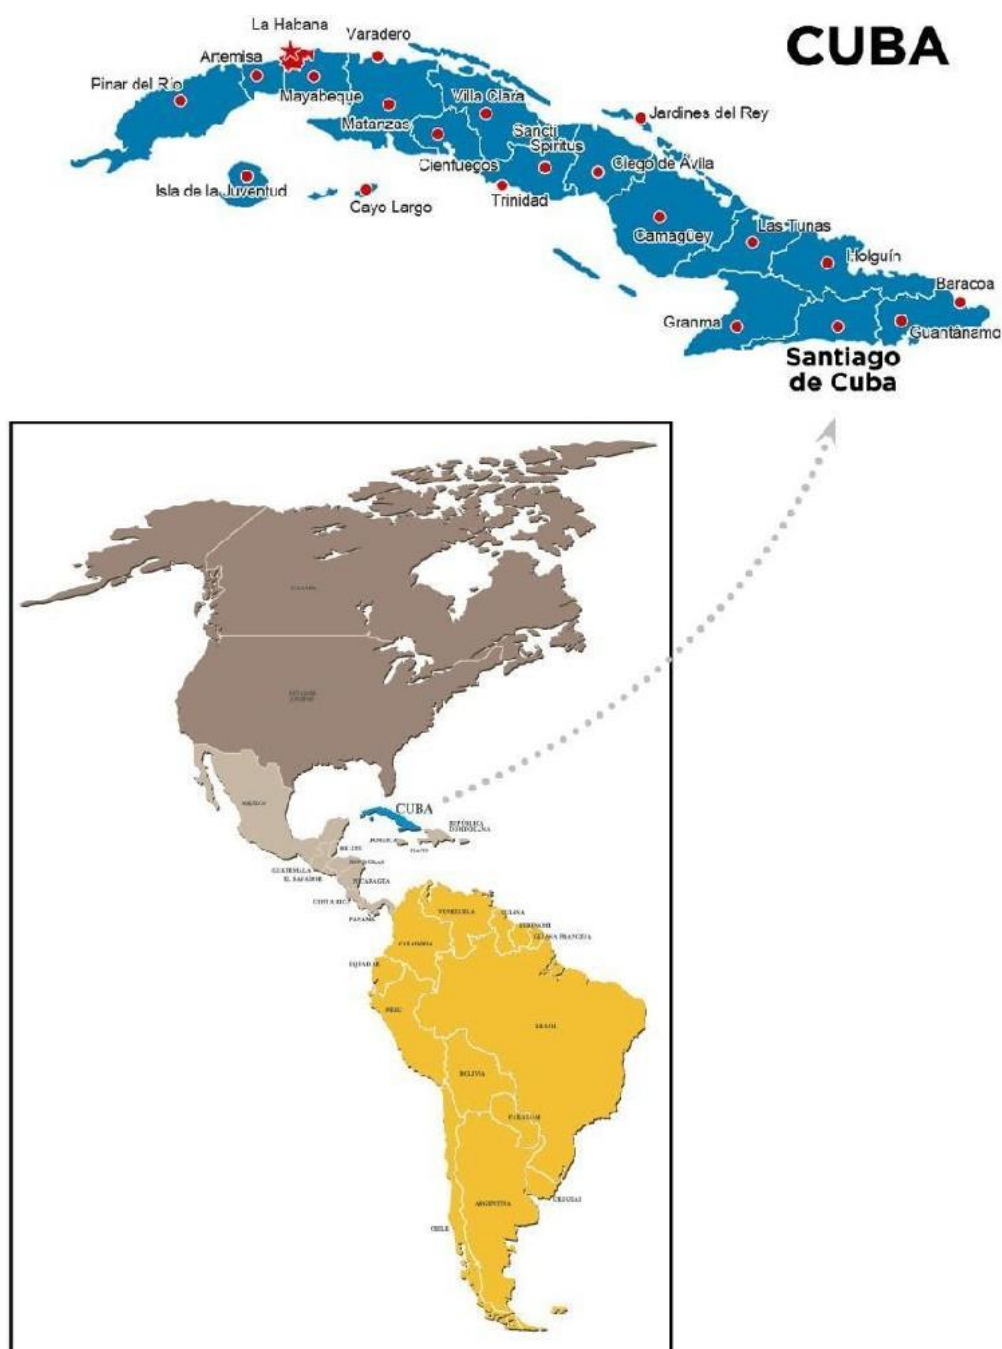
CUBA

La Habana
Varadero
Artemisa
Pinar del Río
Mayabeque
Matanzas
Villa Clara
Jardines del Rey
Sancti Spíritus
Cienfuegos
Ciego de Ávila
Isla de la Juventud
Cayo Largo
Trinidad
Camagüey
Las Tunas
Holguín
Baracoa
Granma
Guantánamo
Santiago de Cuba

CANADA
ESTADOS UNIDOS
MÉXICO
CUBA
REPÚBLICA DOMINICANA
JAMAICA
HAITÍ
BELICE
HONDURAS
GUATEMALA
EL SALVADOR
NICARAGUA
COSTA RICA
PANAMÁ
VENEZUELA
GUYANA
SURINAM
GUAYANA FRANCESA
COLOMBIA
ECUADOR
PERÚ
BRASIL
BOLIVIA
PARAGUAY
URUGUAY
ARGENTINA
CHILE